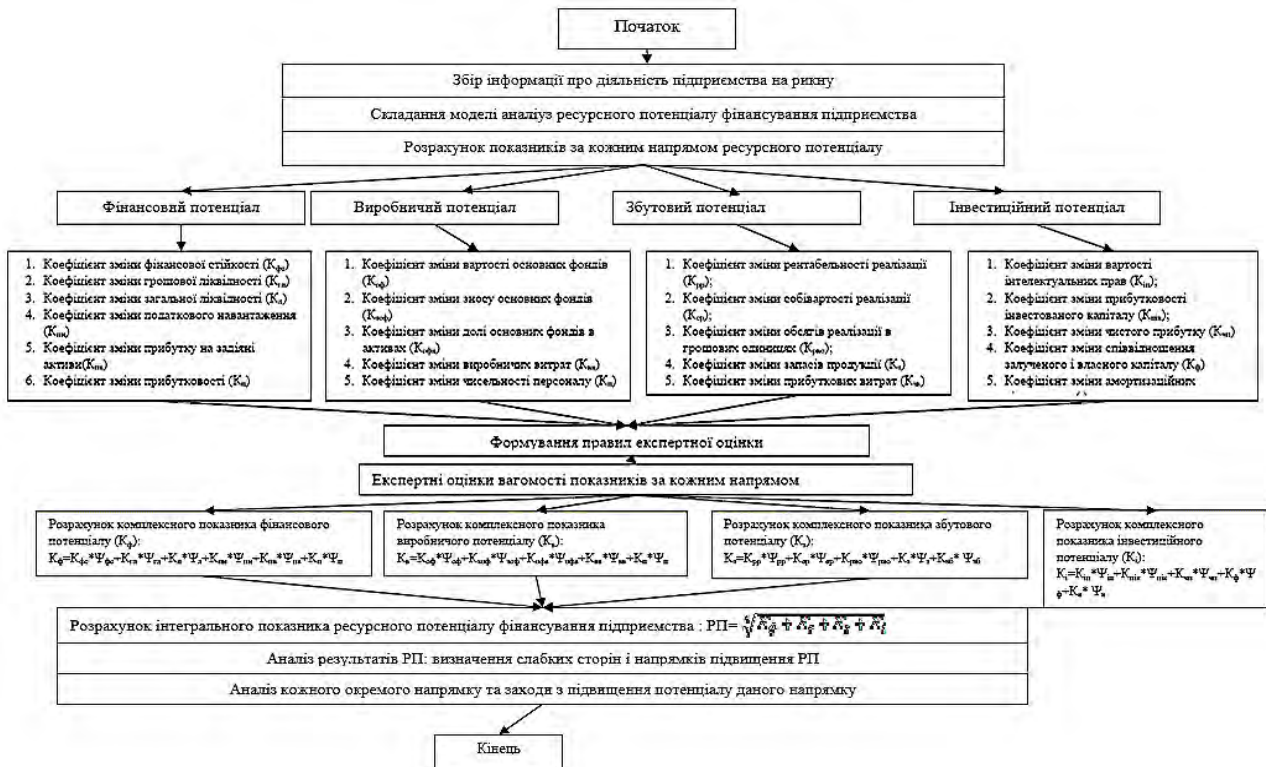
Початок

Збір інформації про діяльність підприємства на ринку

Складання моделі аналізу ресурсного потенціалу фінансування підприємства

Розрахунок показників за кожним напрямом ресурсного потенціалу

Фінансовий потенціал

Виробничий потенціал

Збутовий потенціал

Інвестиційний потенціал

1. Коефіцієнт зміни фінансової стійкості ($К_{фс}$)
2. Коефіцієнт зміни грошової ліквідності ($К_{гл}$)
3. Коефіцієнт зміни загальної ліквідності ($К_{з}$)
4. Коефіцієнт зміни податкового навантаження ($К_{пн}$)
5. Коефіцієнт зміни прибутку на загальні активи($К_{па}$)
6. Коефіцієнт зміни прибутковості ($К_{п}$)

1. Коефіцієнт зміни вартості основних фондів ($К_{оф}$)
2. Коефіцієнт зміни зносу основних фондів ($К_{зоф}$)
3. Коефіцієнт зміни долі основних фондів в активах ($К_{офа}$)
4. Коефіцієнт зміни виробничих витрат ($К_{вв}$)
5. Коефіцієнт зміни чисельності персоналу ($К_{п}$)

1. Коефіцієнт зміни рентабельності реалізації ($К_{рр}$)
2. Коефіцієнт зміни собівартості реалізації ($К_{ср}$);
3. Коефіцієнт зміни обсягів реалізації в грошових одиницях ($К_{рго}$);
4. Коефіцієнт зміни запасів продукції ($К_{з}$)
5. Коефіцієнт зміни прибуткових витрат ($К_{пв}$)

1. Коефіцієнт зміни вартості інтелектуальних прав ($К_{іп}$);
2. Коефіцієнт зміни прибутковості інвестованого капіталу ($К_{пік}$);
3. Коефіцієнт зміни чистого прибутку ($К_{чп}$)
4. Коефіцієнт зміни співвідношення залученого і власного капіталу ($К_{ф}$)
5. Коефіцієнт зміни амортизаційних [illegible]

Формування правил експертної оцінки

Експертні оцінки вагомості показників за кожним напрямом

Розрахунок комплексного показника фінансового потенціалу ($К_{ф}$): $К_{ф}=К_{фс}*Ψ_{фс}+К_{гл}*Ψ_{гл}+К_{з}*Ψ_{з}+К_{пн}*Ψ_{пн}+К_{па}*Ψ_{па}+К_{п}*Ψ_{п}$

Розрахунок комплексного показника виробничого потенціалу ($К_{в}$): $К_{в}=К_{оф}*Ψ_{оф}+К_{зоф}*Ψ_{зоф}+К_{офа}*Ψ_{офа}+К_{вв}*Ψ_{вв}+К_{п}*Ψ_{п}$

Розрахунок комплексного показника збутового потенціалу ($К_{з}$): $К_{з}=К_{рр}*Ψ_{рр}+К_{ср}*Ψ_{ср}+К_{рго}*Ψ_{рго}+К_{з}*Ψ_{з}+К_{пв}*Ψ_{пв}$

Розрахунок комплексного показника інвестиційного потенціалу ($К_{і}$): $К_{і}=К_{іп}*Ψ_{іп}+К_{пік}*Ψ_{пік}+К_{чп}*Ψ_{чп}+К_{ф}*Ψ_{ф}+К_{а}*Ψ_{а}$

Розрахунок інтегрального показника ресурсного потенціалу фінансування підприємства : РП= $\sqrt[4]{К_{ф}+К_{в}+К_{з}+К_{і}}$

Аналіз результатів РП: визначення слабких сторін і напрямків підвищення РП

Аналіз кожного окремого напрямку та заходи з підвищення потенціалу даного напрямку

Кінець